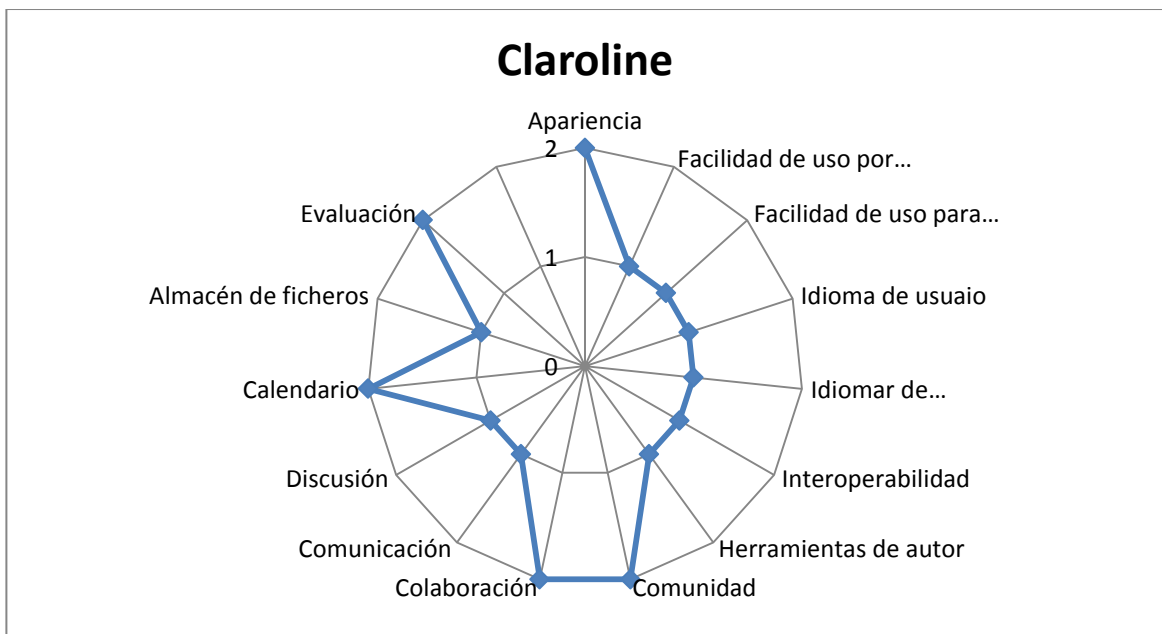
Claroline

Apariencia
2
1
0
Facilidad de uso por…
Facilidad de uso para…
Idioma de usuaio
Idiomar de…
Interoperabilidad
Herramientas de autor
Comunidad
Colaboración
Comunicación
Discusión
Calendario
Almacén de ficheros
Evaluación